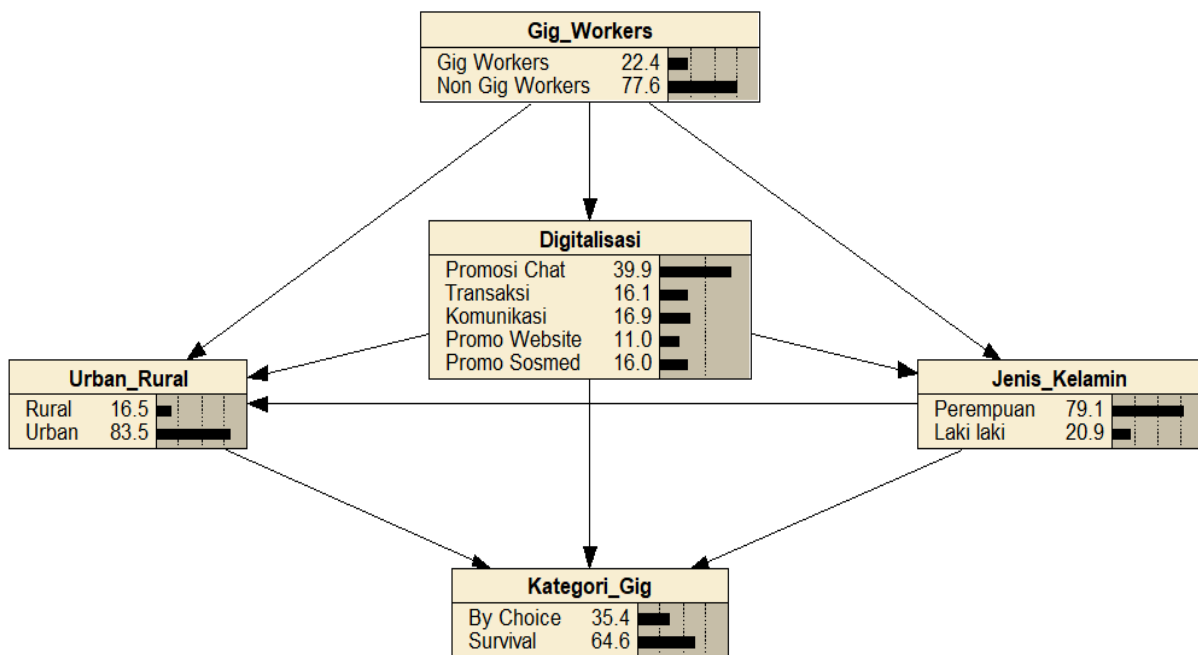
Gig_Workers

| | |
|---|---|
| Gig Workers | 22.4 |
| Non Gig Workers | 77.6 |

Digitalisasi

| | |
|---|---|
| Promosi Chat | 39.9 |
| Transaksi | 16.1 |
| Komunikasi | 16.9 |
| Promo Website | 11.0 |
| Promo Sosmed | 16.0 |

Urban_Rural

| | |
|---|---|
| Rural | 16.5 |
| Urban | 83.5 |

Jenis_Kelamin

| | |
|---|---|
| Perempuan | 79.1 |
| Laki laki | 20.9 |

Kategori_Gig

| | |
|---|---|
| By Choice | 35.4 |
| Survival | 64.6 |